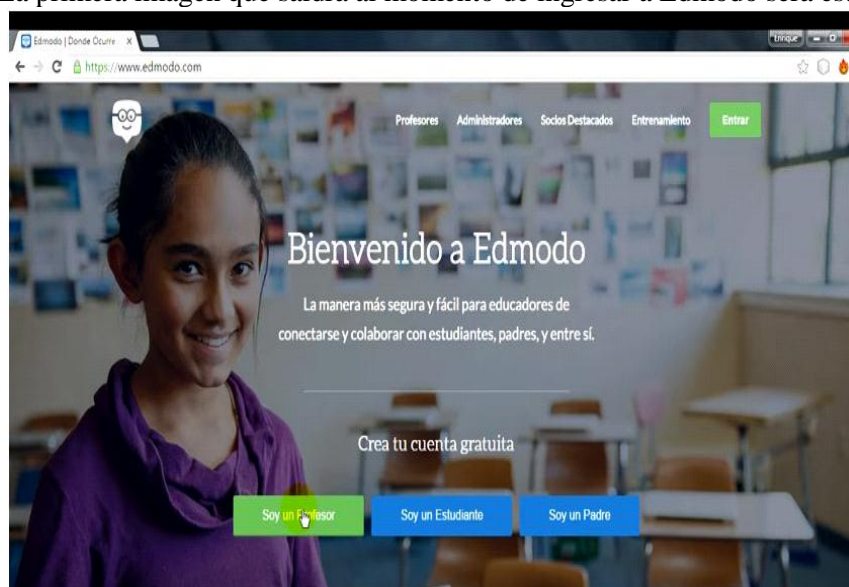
La primera imagen que saldrá al momento de ingresar a Edmodo será es

Edmodo | Donde Ocurre ×

Enrique

https://www.edmodo.com

Profesores Administradores Socios Destacados Entrenamiento Entrar

Bienvenido a Edmodo

La manera más segura y fácil para educadores de conectarse y colaborar con estudiantes, padres, y entre sí.

Crea tu cuenta gratuita

Soy un Profesor Soy un Estudiante Soy un Padre